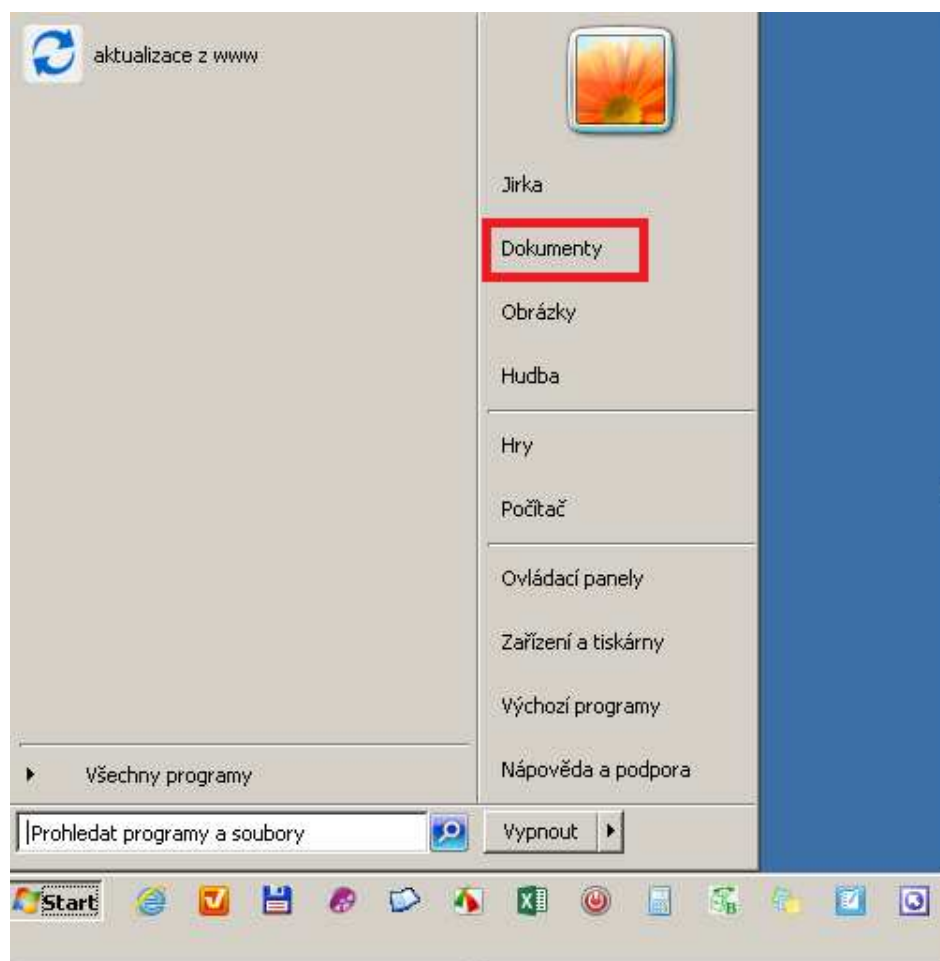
aktualizace z www

Jirka

Dokumenty

Obrázky

Hudba

Hry

Počítač

Ovládací panely

Zařízení a tiskárny

Výchozí programy

Nápověda a podpora

Všechny programy

Prohledat programy a soubory

Vypnout

Start